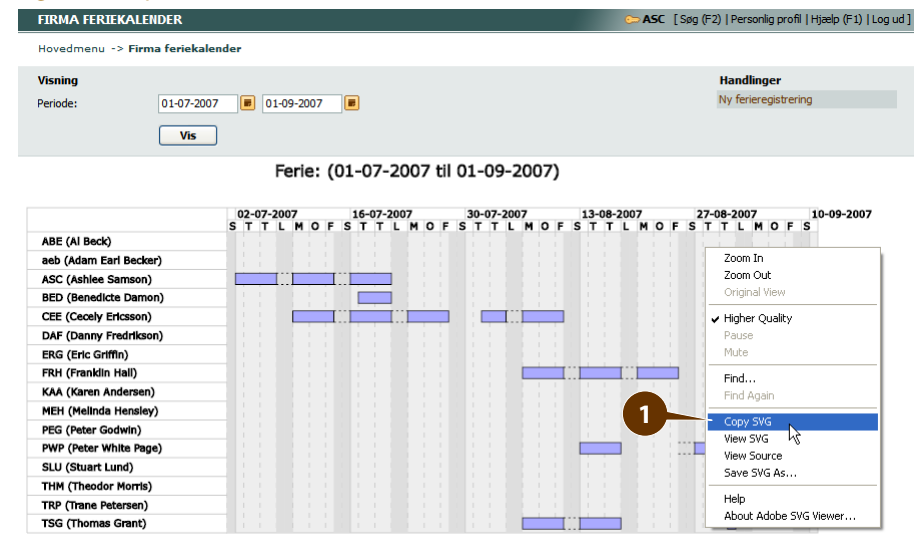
FIRMA FERIEKALENDER

ASC [ Søg (F2) | Personlig profil | Hjælp (F1) | Log ud ]

Hovedmenu -> Firma feriekalender

Visning

Periode: 01-07-2007 01-09-2007

Vis

Handlinger

Ny ferieregistrering

Ferie: (01-07-2007 til 01-09-2007)

02-07-2007 16-07-2007 30-07-2007 13-08-2007 27-08-2007 10-09-2007

S T T L M O F S S T T L M O F S S T T L M O F S S T T L M O F S S T T L M O F S

ABE (Al Beck)
aeb (Adam Earl Becker)
ASC (Ashlee Samson)
BED (Benedicte Damon)
CEE (Cecely Ericsson)
DAF (Danny Fredrikson)
ERG (Eric Griffin)
FRH (Franklin Hall)
KAA (Karen Andersen)
MEH (Melinda Hensley)
PEG (Peter Godwin)
PWP (Peter White Page)
SLU (Stuart Lund)
THM (Theodor Morris)
TRP (Trane Petersen)
TSG (Thomas Grant)

Zoom In
Zoom Out
Original View
Higher Quality
Pause
Mute
Find...
Find Again
Copy SVG
View SVG
View Source
Save SVG As...
Help
About Adobe SVG Viewer...

1